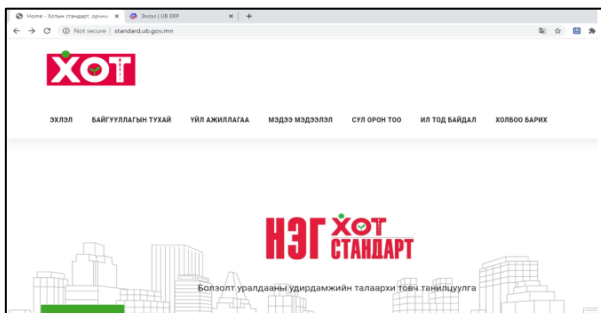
Home - Хотын стандарт, оронн ×
Эхлэл | UB ERP ×
+
Not secure | standard.ub.gov.mn

ХОТ

ЭХЛЭЛ
БАЙГУУЛЛАГЫН ТУХАЙ
ҮЙЛ АЖИЛЛАГАА
МЭДЭЭ МЭДЭЭЛЭЛ
СУЛ ОРОН ТОО
ИЛ ТОД БАЙДАЛ
ХОЛБОО БАРИХ

НЭГ ХОТ СТАНДАРТ

Болзолт уралдааны удирдамжийн талаархи товч танилцуулга